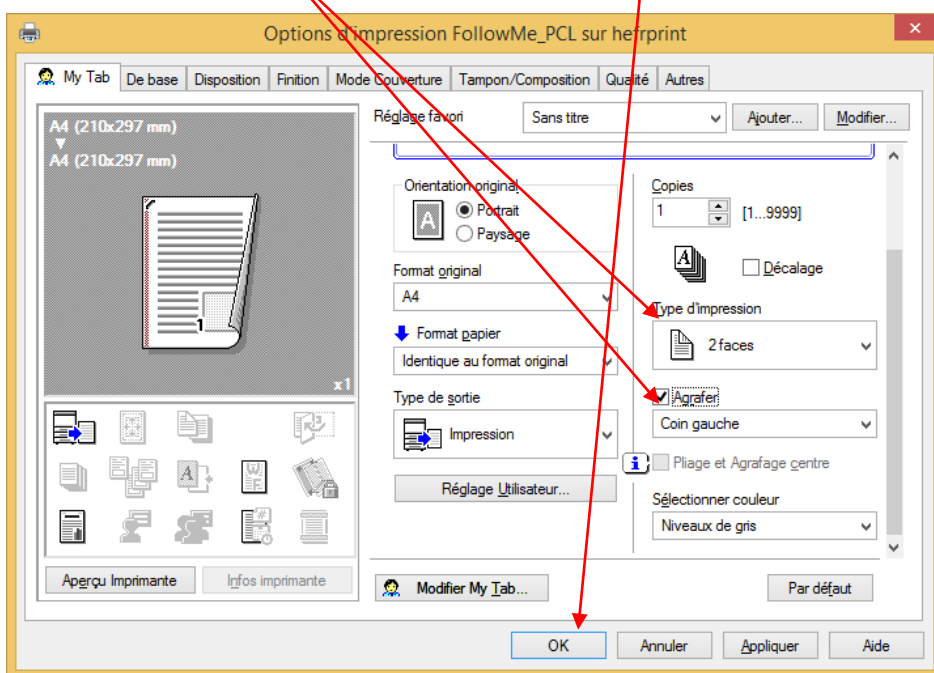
Options d'impression FollowMe_PCL sur hefrprint

My Tab | De base | Disposition | Finition | Mode Couverture | Tampon/Composition | Qualité | Autres

A4 (210x297 mm)
▼
A4 (210x297 mm)

1

x1

Aperçu Imprimante
Infos imprimante

Réglage favori
Sans titre
Ajouter...
Modifier...

Orientation original
Portrait
Paysage

Format original
A4

Format papier
Identique au format original

Type de sortie
Impression

Réglage Utilisateur...

Copies
1
[1...9999]

Décalage

Type d'impression
2 faces

Agrafer
Coin gauche

Pliage et Agrafage centre

Sélectionner couleur
Niveaux de gris

Modifier My Tab...
Par défaut

OK
Annuler
Appliquer
Aide